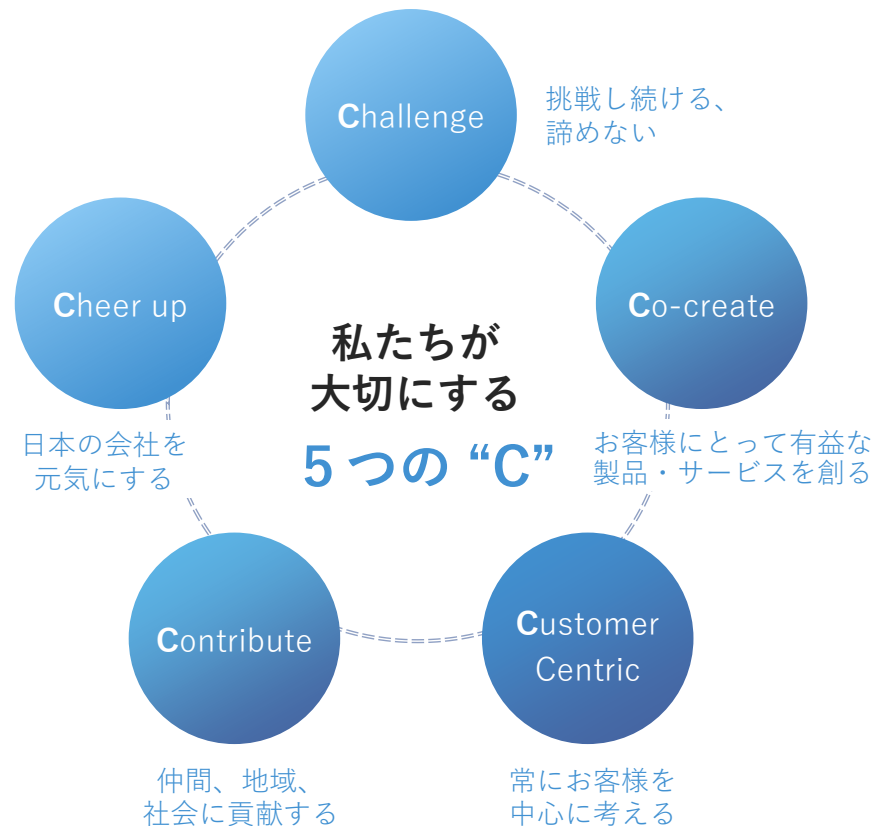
Challenge

挑戦し続ける、
諦めない

Cheer up

私たちが
大切にする

5つの “C”

Co-create

日本の会社を
元気にする

お客様にとって有益な
製品・サービスを創る

Contribute

Customer
Centric

仲間、地域、
社会に貢献する

常にお客様を
中心に考える